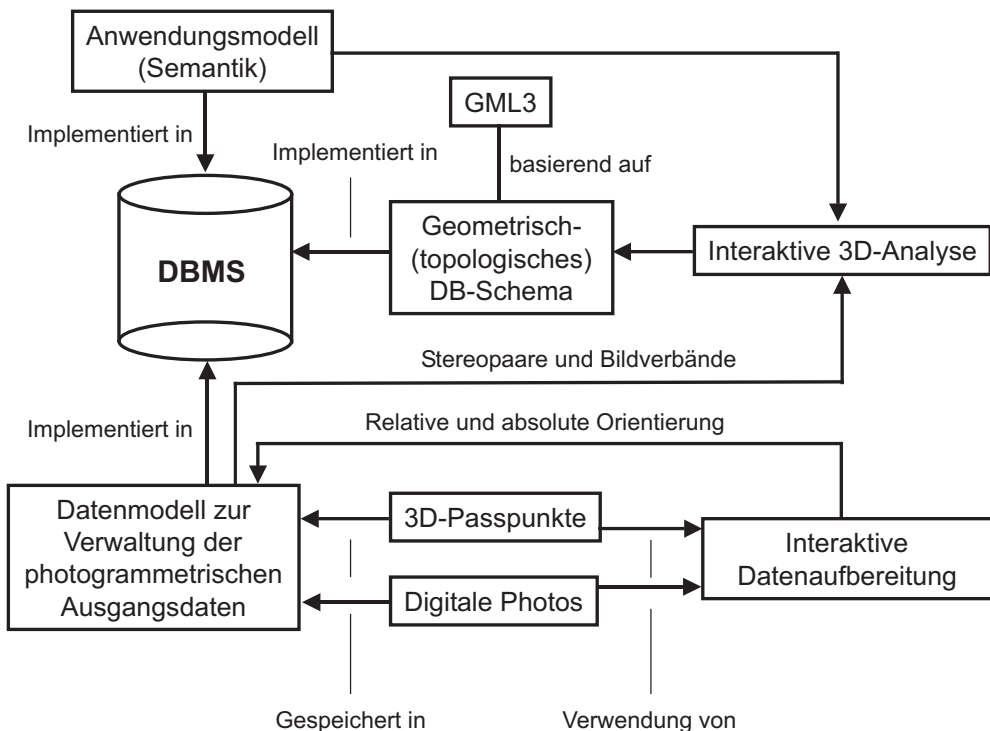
Anwendungsmodell (Semantik)

Implementiert in

GML3

Implementiert in

basierend auf

DBMS

Geometrisch-(topologisches) DB-Schema

Interaktive 3D-Analyse

Stereopaare und Bildverbände

Implementiert in

Relative und absolute Orientierung

Datenmodell zur Verwaltung der photogrammetrischen Ausgangsdaten

3D-Passpunkte

Interaktive Datenaufbereitung

Digitale Photos

Gespeichert in

Verwendung von